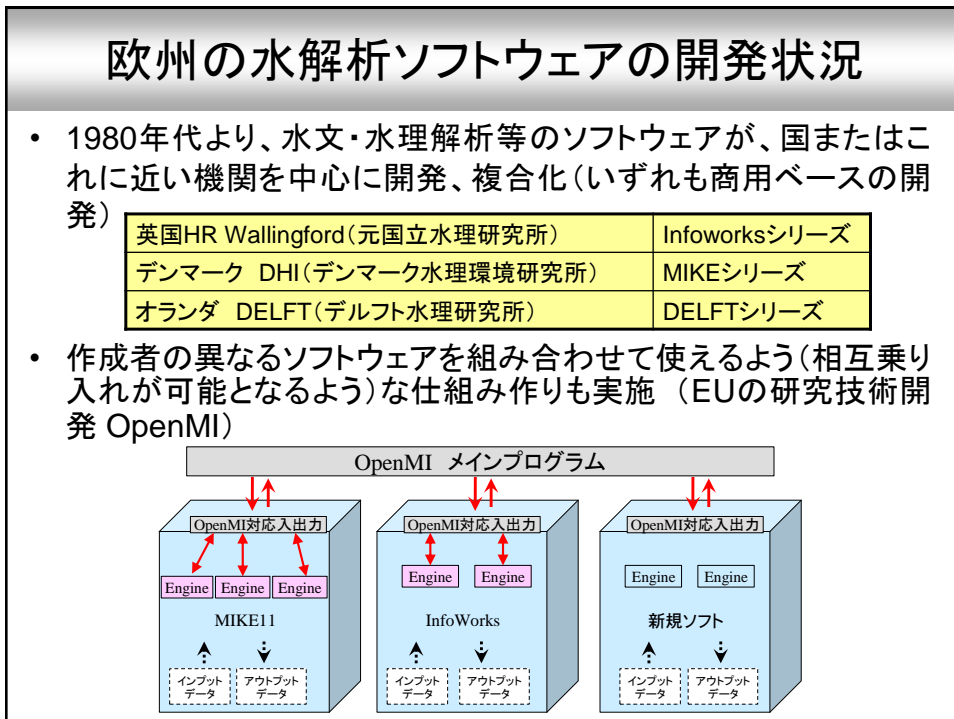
欧州の水解析ソフトウェアの開発状況

• 1980年代より、水文・水理解析等のソフトウェアが、国またはこれに近い機関を中心に開発、複合化（いずれも商用ベースの開発）

| 英国HR Wallingford（元国立水理研究所） | Infoworksシリーズ |
|---|---|
| デンマーク DHI（デンマーク水理環境研究所） | MIKEシリーズ |
| オランダ DELFT（デルフト水理研究所） | DELFTシリーズ |

• 作成者の異なるソフトウェアを組み合わせて使えるよう（相互乗り入れが可能となるよう）な仕組み作りも実施 （EUの研究技術開発 OpenMI）

OpenMI メインプログラム

OpenMI対応入出力
Engine Engine Engine
MIKE11
インプットデータ
アウトプットデータ

OpenMI対応入出力
Engine Engine
InfoWorks
インプットデータ
アウトプットデータ

OpenMI対応入出力
Engine Engine
新規ソフト
インプットデータ
アウトプットデータ